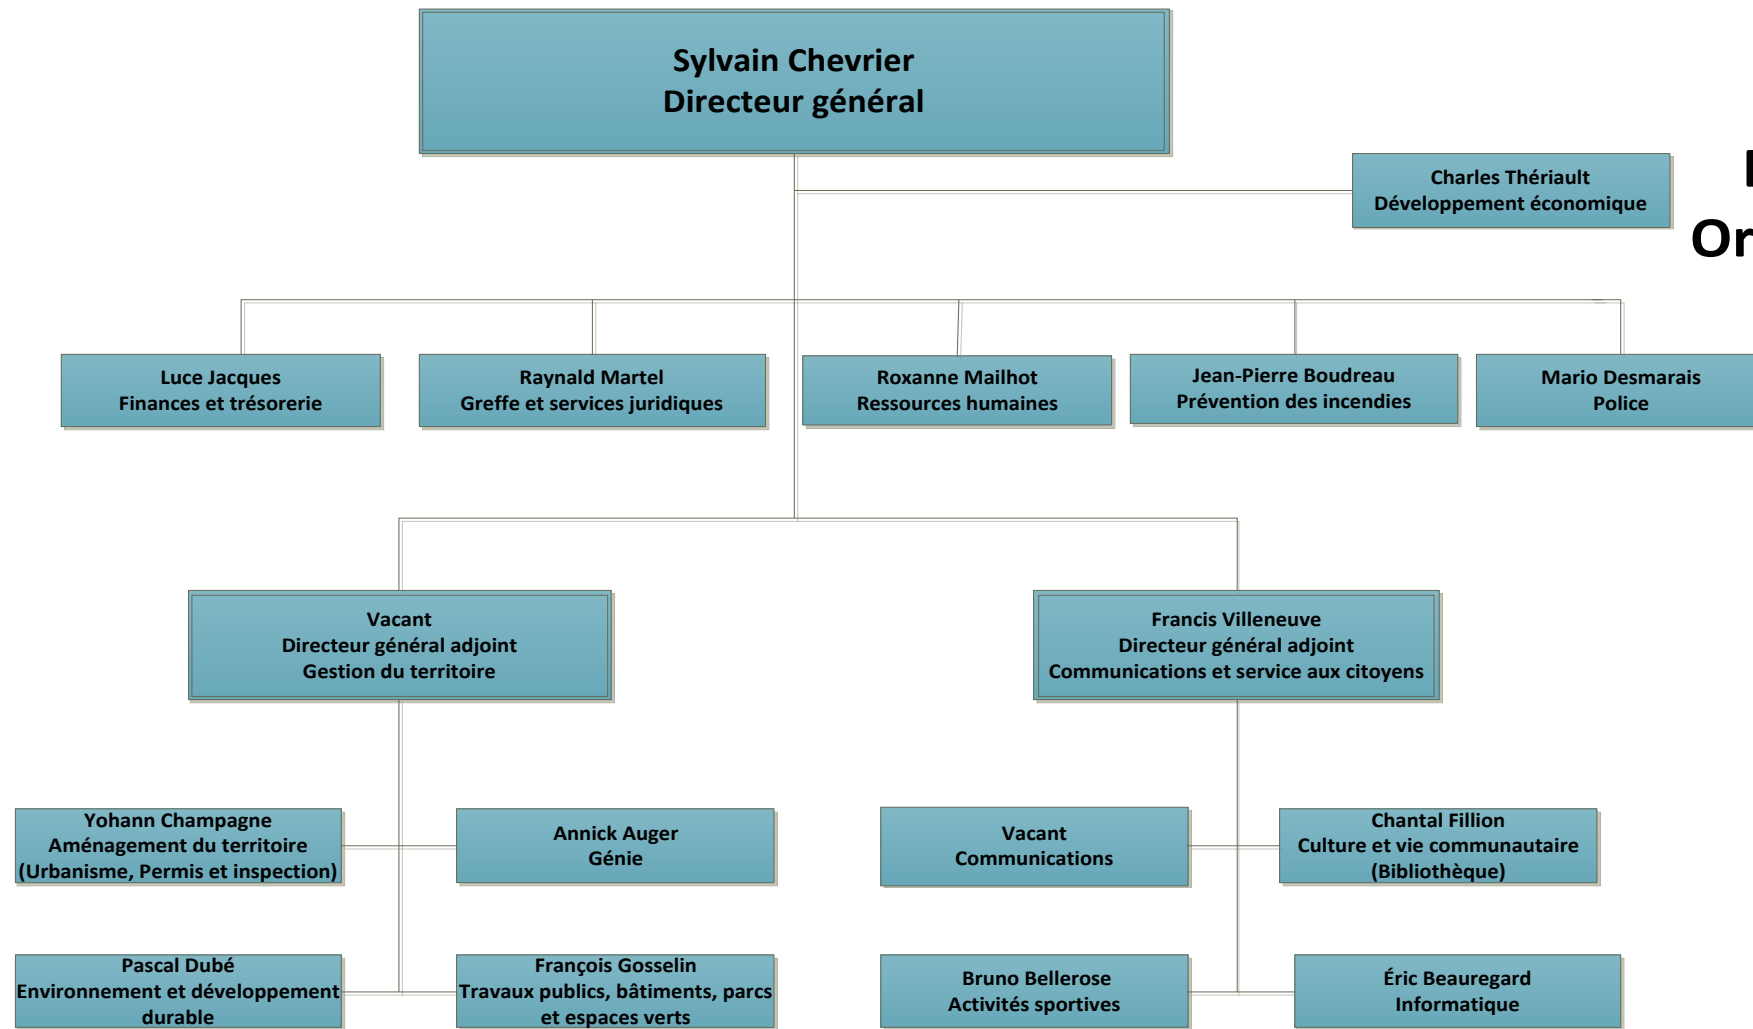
Sylvain Chevrier
Directeur général

Charles Thériault
Développement économique

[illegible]
Or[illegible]

Luce Jacques
Finances et trésorerie

Raynald Martel
Greffe et services juridiques

Roxanne Mailhot
Ressources humaines

Jean-Pierre Boudreau
Prévention des incendies

Mario Desmarais
Police

Vacant
Directeur général adjoint
Gestion du territoire

Francis Villeneuve
Directeur général adjoint
Communications et service aux citoyens

Yohann Champagne
Aménagement du territoire
(Urbanisme, Permis et inspection)

Annick Auger
Génie

Vacant
Communications

Chantal Fillion
Culture et vie communautaire
(Bibliothèque)

Pascal Dubé
Environnement et développement durable

François Gosselin
Travaux publics, bâtiments, parcs et espaces verts

Bruno Bellerose
Activités sportives

Éric Beauregard
Informatique